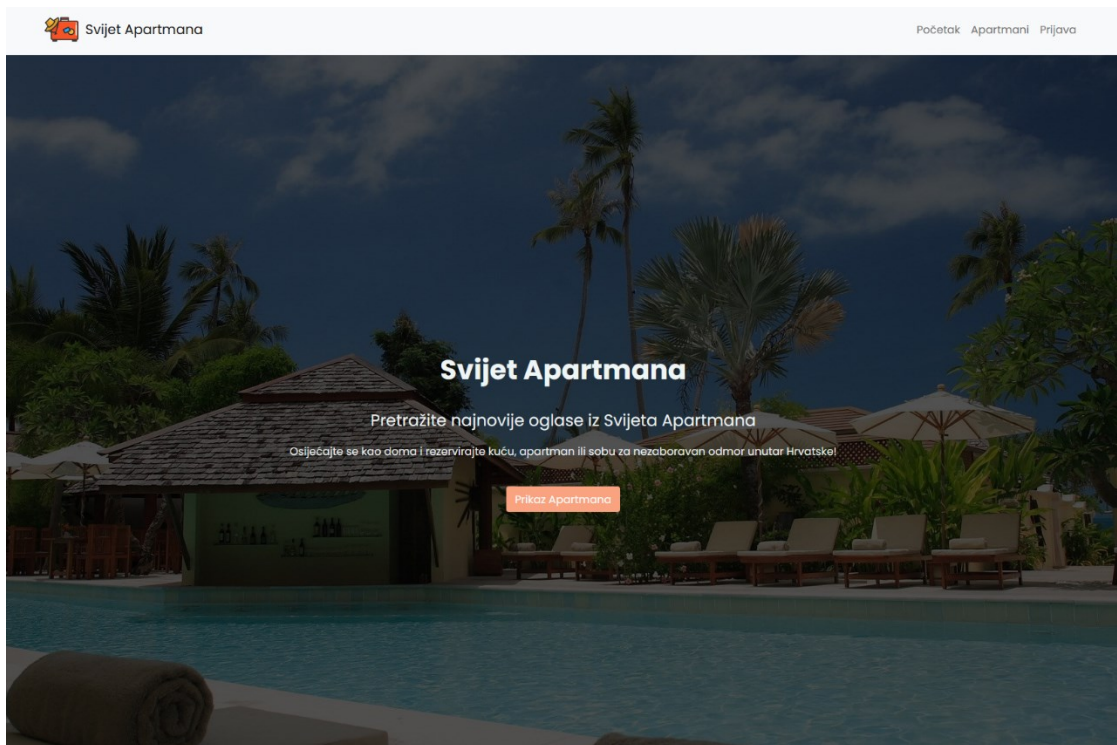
Svijet Apartmana

Početak Apartmani Prijava

Svijet Apartmana

Pretražite najnovije oglase iz Svijeta Apartmana

Osjećajte se kao doma i rezervirajte kuću, apartman ili sobu za nezaboravan odmor unutar Hrvatske!

Prikaz Apartmana